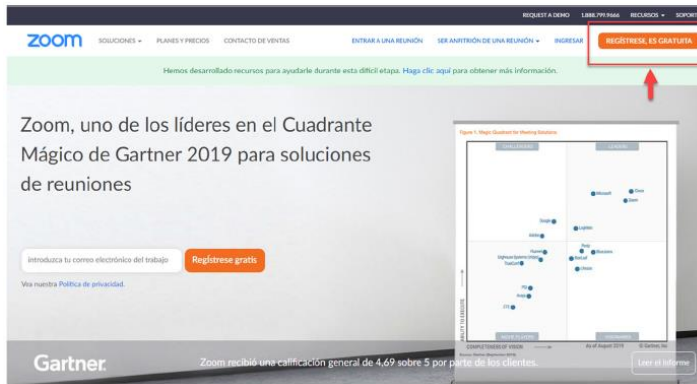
REQUEST A DEMO 1.888.799.9666 RECURSOS SOPORTE

zoom SOLUCIONES PLANES Y PRECIOS CONTACTO DE VENTAS ENTRAR A UNA REUNIÓN SER ANFITRIÓN DE UNA REUNIÓN INGRESAR REGÍSTRESE, ES GRATUITA

Hemos desarrollado recursos para ayudarle durante esta difícil etapa. Haga clic aquí para obtener más información.

Zoom, uno de los líderes en el Cuadrante Mágico de Gartner 2019 para soluciones de reuniones

Figure 1. Magic Quadrant for Meeting Solutions

CHALLENGERS LEADERS

Microsoft Cisco Zoom Google LogMeIn Adobe Pexip BlueJeans Huawei Lifesize Vidyo Sangoma TrueConf Fuze ZTE

NICHE PLAYERS VISIONARIES

ABILITY TO EXECUTE COMPLETENESS OF VISION As of August 2019 © Gartner, Inc

introduzca tu correo electrónico del trabajo Regístrese gratis

Vea nuestra Política de privacidad.

Gartner Zoom recibió una calificación general de 4,69 sobre 5 por parte de los clientes. Leer el informe